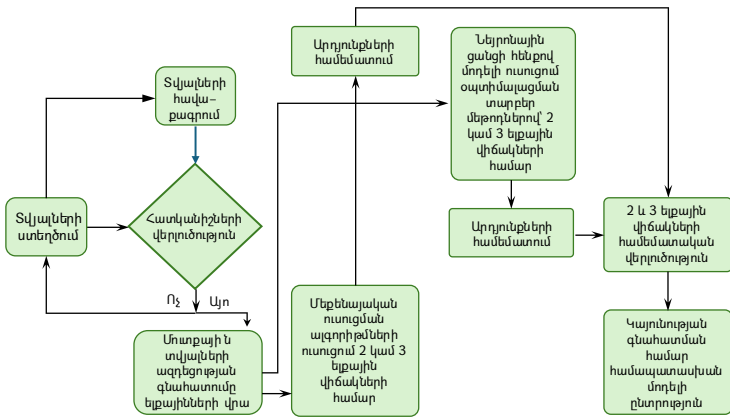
Տվյալների ստեղծում

Տվյալների հավաքագրում

Հատկանիշների վերլուծություն

Ոչ

Այո

Մուտքային տվյալների ազդեցության գնահատումը ելքայինների վրա

Մեքենայական ուսուցման ալգորիթմների ուսուցում 2 կամ 3 ելքային վիճակների համար

Արդյունքների համեմատում

Նեյրոնային ցանցի հենքով մոդելի ուսուցում օպտիմալացման տարբեր մեթոդներով՝ 2 կամ 3 ելքային վիճակների համար

Արդյունքների համեմատում

2 և 3 ելքային վիճակների համեմատական վերլուծություն

Կայունության գնահատման համար համապատասխան մոդելի ընտրություն